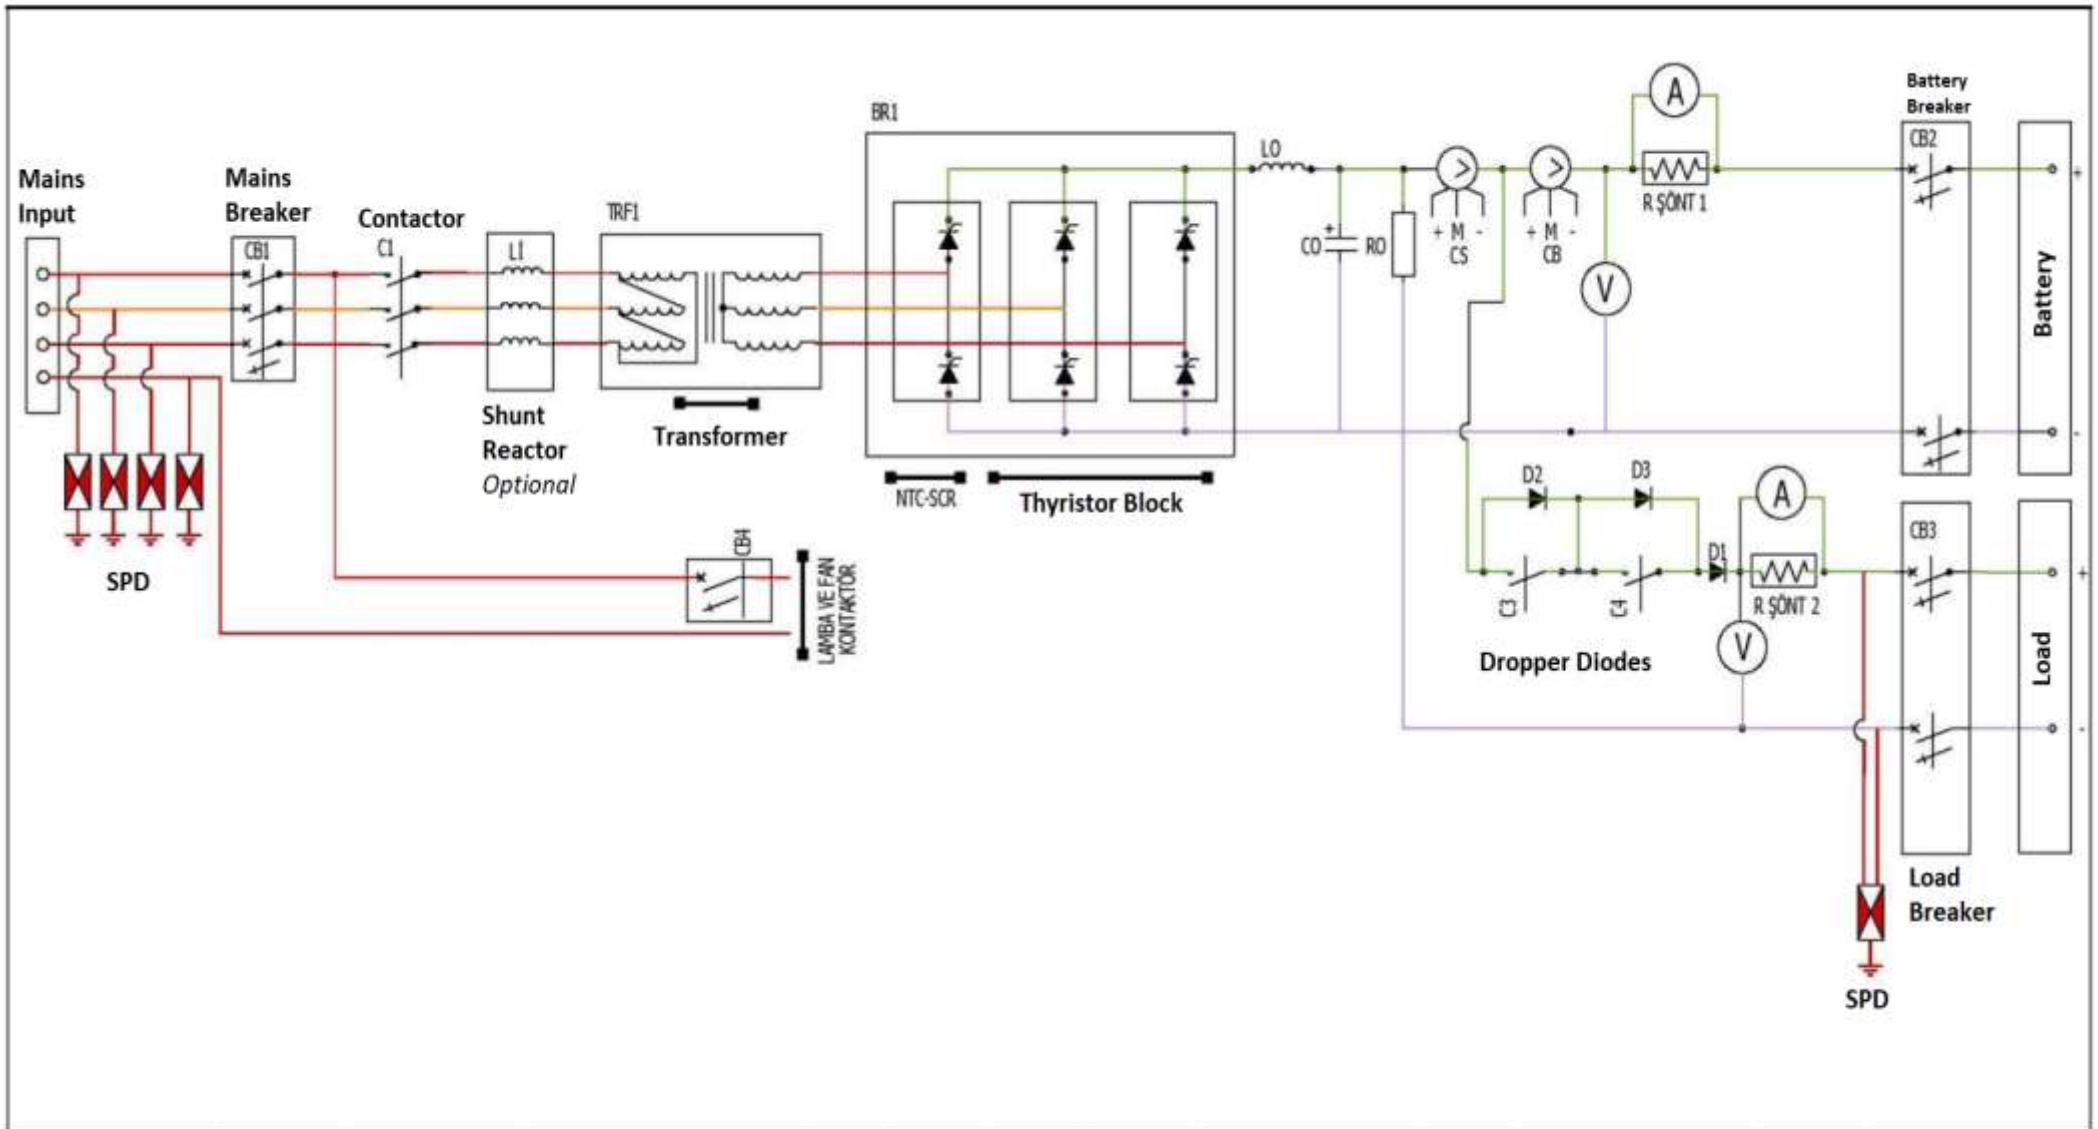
Mains Input

Mains Breaker

CB1

Contactor

C1

L1

Shunt Reactor
Optional

TRF1

Transformer

BR1

NTC-SCR

Thyristor Block

L0

C0

R0

+ M -
CS

+ M -
CB

A

R ŞÖNT 1

V

Battery Breaker

CB2

Battery

+

-

SPD

CB4

LAMBA VE FAN KONTAKTÖR

D2

D3

A

C3

C4

D1

R ŞÖNT 2

V

Dropper Diodes

CB3

Load

+

-

Load Breaker

SPD